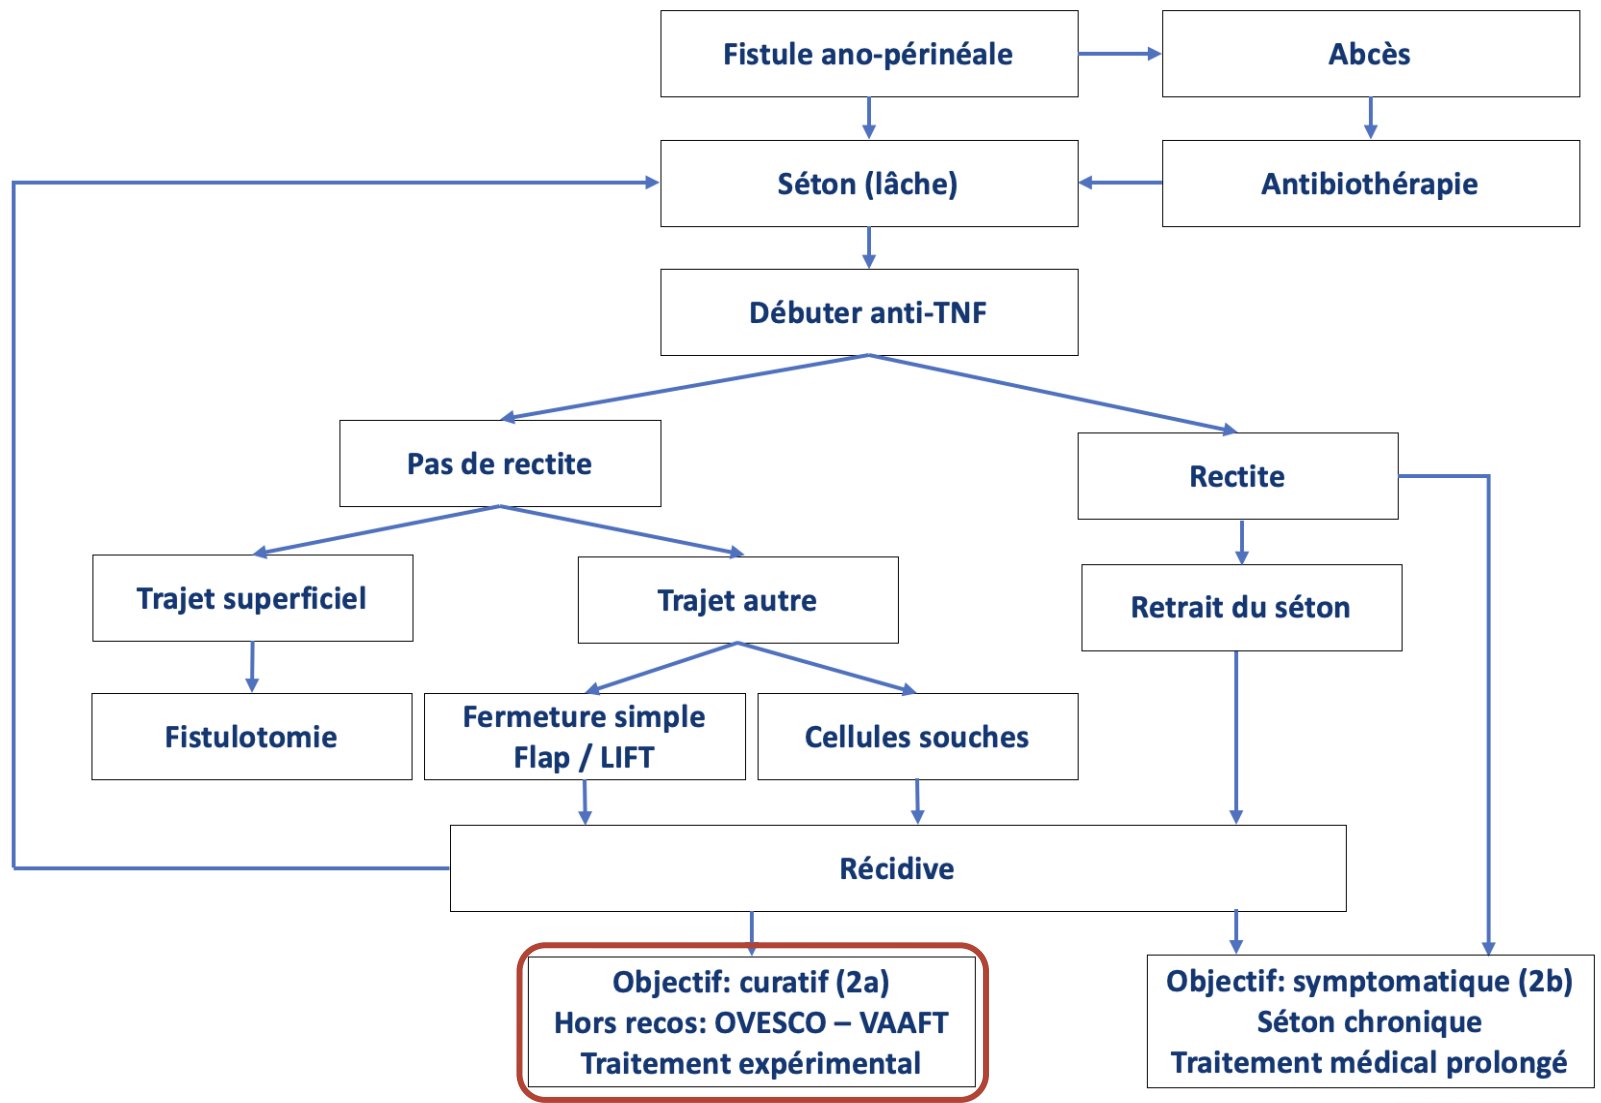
Fistule ano-périnéale

Abcès

Séton (lâche)

Antibiothérapie

Débuter anti-TNF

Pas de rectite

Rectite

Trajet superficiel

Trajet autre

Retrait du séton

Fistulotomie

Fermeture simple
Flap / LIFT

Cellules souches

Récidive

Objectif: curatif (2a)
Hors recos: OVESCO – VAAFT
Traitement expérimental

Objectif: symptomatique (2b)
Séton chronique
Traitement médical prolongé